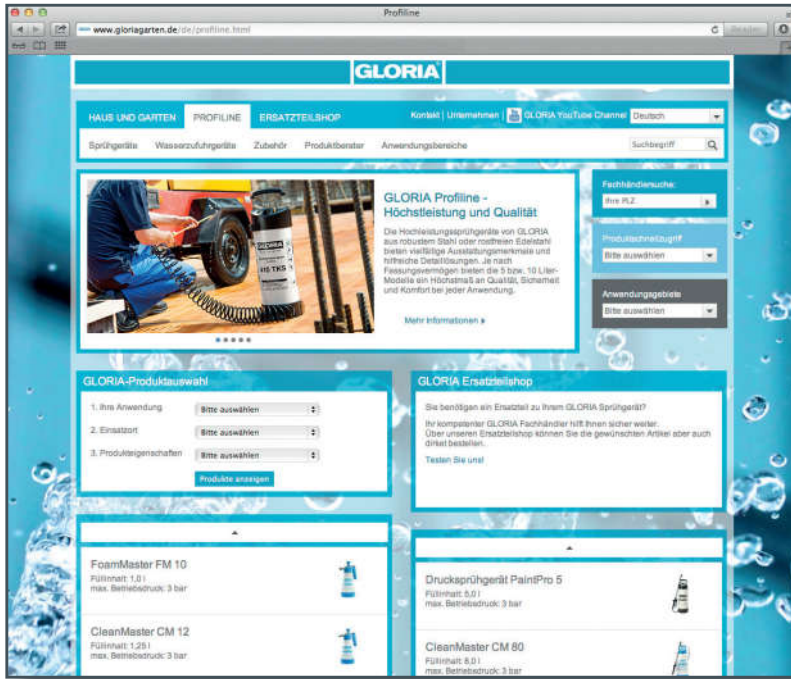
Profiline

www.gloriagarten.de/de/profiline.html

GLORIA

HAUS UND GARTEN PROFILINE ERSATZTEILSHOP

Kontakt | Unternehmen | GLORIA YouTube Channel Deutsch

Sprühgeräte Wasserzufuhrgeräte Zubehör Produktberater Anwendungsbereiche

Suchbegriff

GLORIA Profiline - Höchstleistung und Qualität

Die Hochleistungssprühgeräte von GLORIA aus robustem Stahl oder rostfreiem Edelstahl bieten vielfältige Ausstattungsmerkmale und hilfreiche Detaillösungen. Je nach Fassungsvermögen bieten die 5 bzw. 10 Liter-Modelle ein Höchstmaß an Qualität, Sicherheit und Komfort bei jeder Anwendung.

Mehr Informationen ▸

Fachhändlersuche:
Ihre PLZ

Produktschnellzugriff
Bitte auswählen

Anwendungsgebiete
Bitte auswählen

GLORIA-Produktauswahl

1. Ihre Anwendung Bitte auswählen
2. Einsatzort Bitte auswählen
3. Produkteigenschaften Bitte auswählen

Produkte anzeigen

GLORIA Ersatzteilshop

Sie benötigen ein Ersatzteil zu Ihrem GLORIA Sprühgerät?

Ihr kompetenter GLORIA Fachhändler hilft Ihnen sicher weiter.
Über unseren Ersatzteilshop können Sie die gewünschten Artikel aber auch direkt bestellen.

Testen Sie uns!

FoamMaster FM 10
Füllinhalt: 1,0 l
max. Betriebsdruck: 3 bar

CleanMaster CM 12
Füllinhalt: 1,25 l
max. Betriebsdruck: 3 bar

Drucksprühgerät PaintPro 5
Füllinhalt: 5,0 l
max. Betriebsdruck: 3 bar

CleanMaster CM 80
Füllinhalt: 8,0 l
max. Betriebsdruck: 3 bar